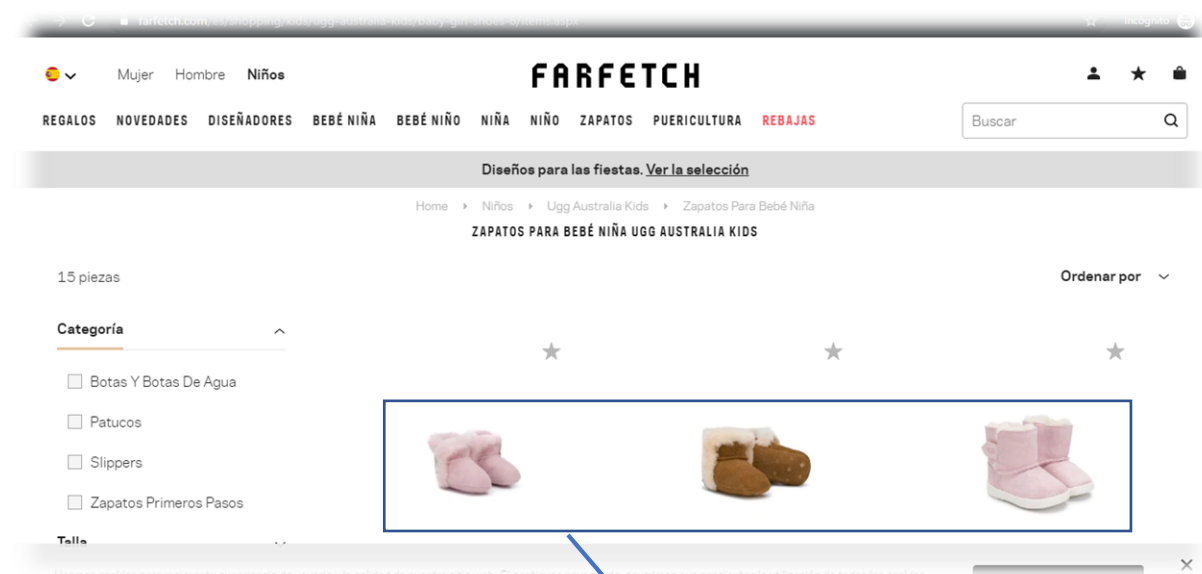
farfetch.com/es/shopping/kids/ugg-australia-kids/baby-girl-shoes-6/items.aspx

Incognito

Mujer Hombre Niños

FARFETCH

REGALOS NOVEDADES DISEÑADORES BEBÉ NIÑA BEBÉ NIÑO NIÑA NIÑO ZAPATOS PUERICULTURA REBAJAS

Buscar

Diseños para las fiestas. Ver la selección

Home › Niños › Ugg Australia Kids › Zapatos Para Bebé Niña

ZAPATOS PARA BEBÉ NIÑA UGG AUSTRALIA KIDS

15 piezas

Ordenar por

Categoría

Botas Y Botas De Agua

Patucos

Slippers

Zapatos Primeros Pasos

Talla

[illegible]